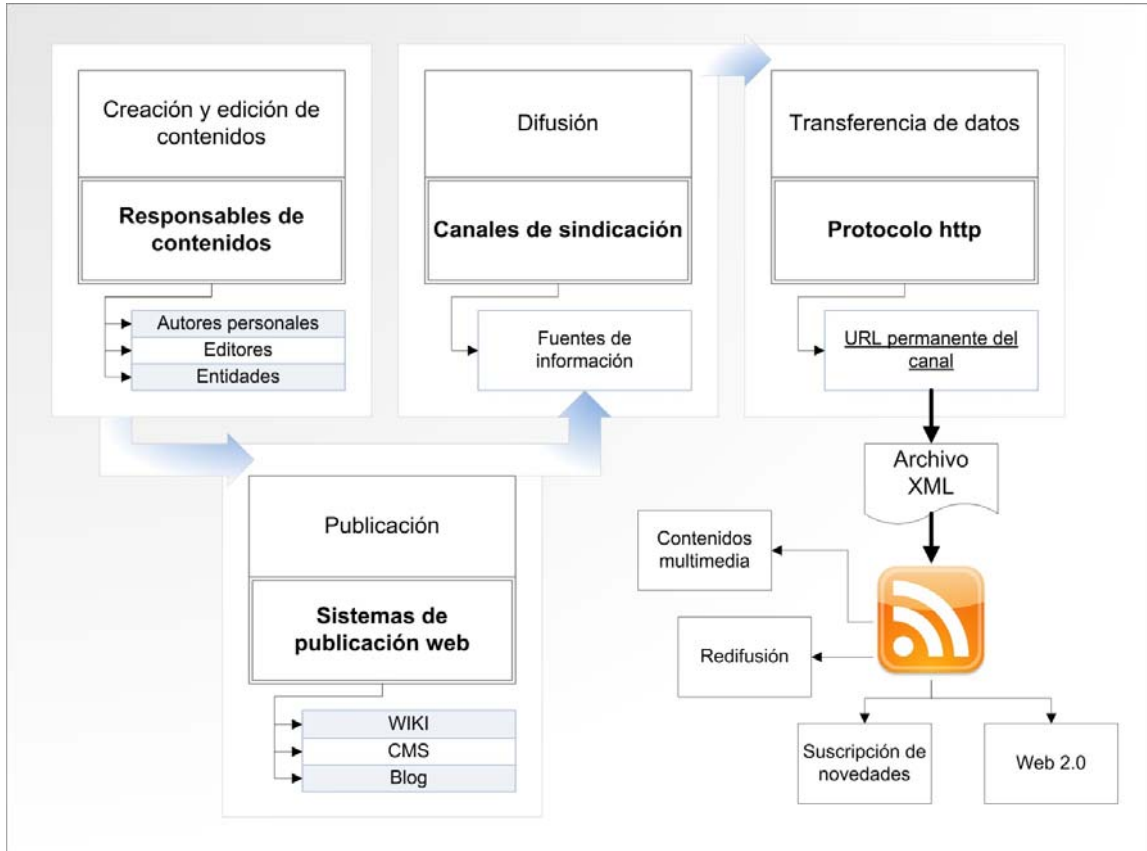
Creación y edición de contenidos

Responsables de contenidos

Autores personales
Editores
Entidades

Difusión

Canales de sindicación

Fuentes de información

Transferencia de datos

Protocolo http

URL permanente del canal

Archivo XML

Publicación

Sistemas de publicación web

WIKI
CMS
Blog

Contenidos multimedia

Redifusión

Suscripción de novedades

Web 2.0